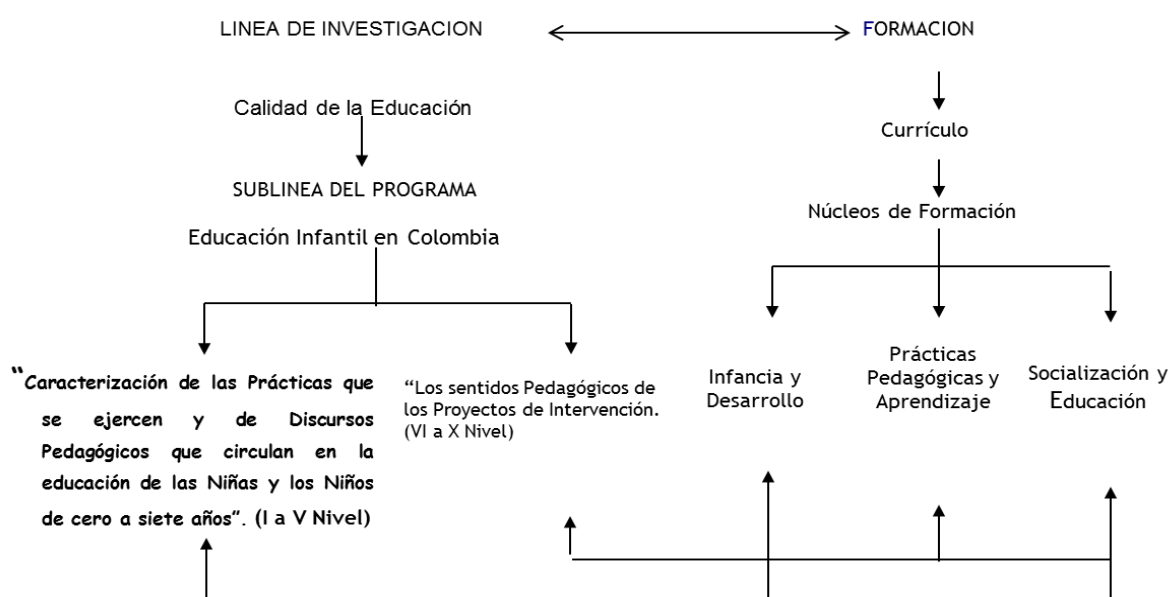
LINEA DE INVESTIGACION

FORMACION

Calidad de la Educación

SUBLINEA DEL PROGRAMA

Educación Infantil en Colombia

Currículo

Núcleos de Formación

"Caracterización de las Prácticas que se ejercen y de Discursos Pedagógicos que circulan en la educación de las Niñas y los Niños de cero a siete años". (I a V Nivel)

"Los sentidos Pedagógicos de los Proyectos de Intervención. (VI a X Nivel)

Infancia y Desarrollo

Prácticas Pedagógicas y Aprendizaje

Socialización y Educación